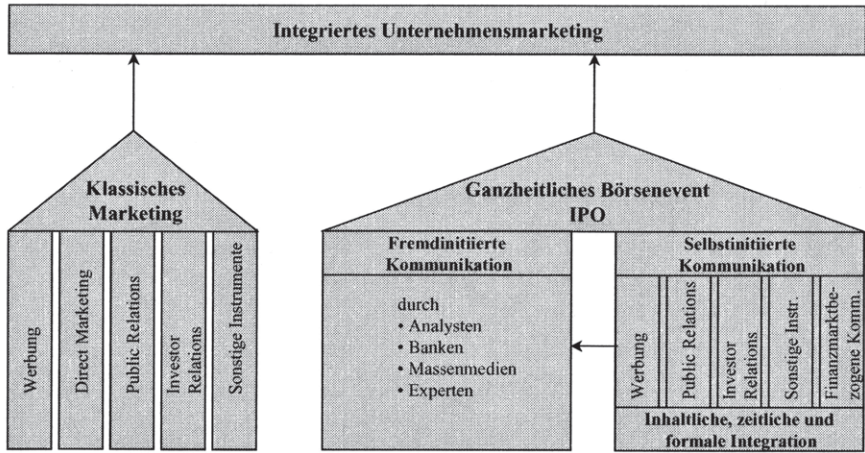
Integriertes Unternehmensmarketing

Klassisches Marketing

Werbung

Direct Marketing

Public Relations

Investor Relations

Sonstige Instrumente

Ganzheitliches Börsenevent IPO

Fremdinitiierte Kommunikation

durch
• Analysten
• Banken
• Massenmedien
• Experten

Selbstinitiierte Kommunikation

Werbung

Public Relations

Investor Relations

Sonstige Instr.

Finanzmarktbezogene Komm.

Inhaltliche, zeitliche und formale Integration